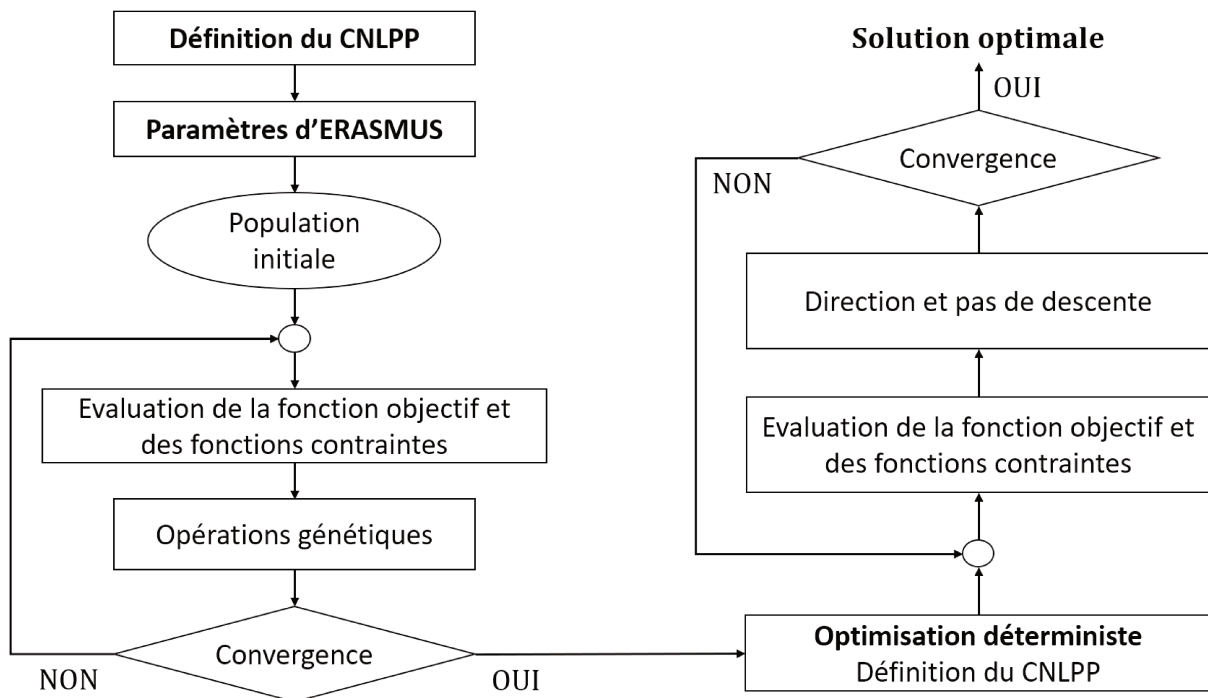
Définition du CNLPP

Paramètres d'ERASMUS

Population initiale

Evaluation de la fonction objectif et des fonctions contraintes

Opérations génétiques

Convergence

NON

OUI

Optimisation déterministe
Définition du CNLPP

Evaluation de la fonction objectif et des fonctions contraintes

Direction et pas de descente

Convergence

NON

OUI

Solution optimale